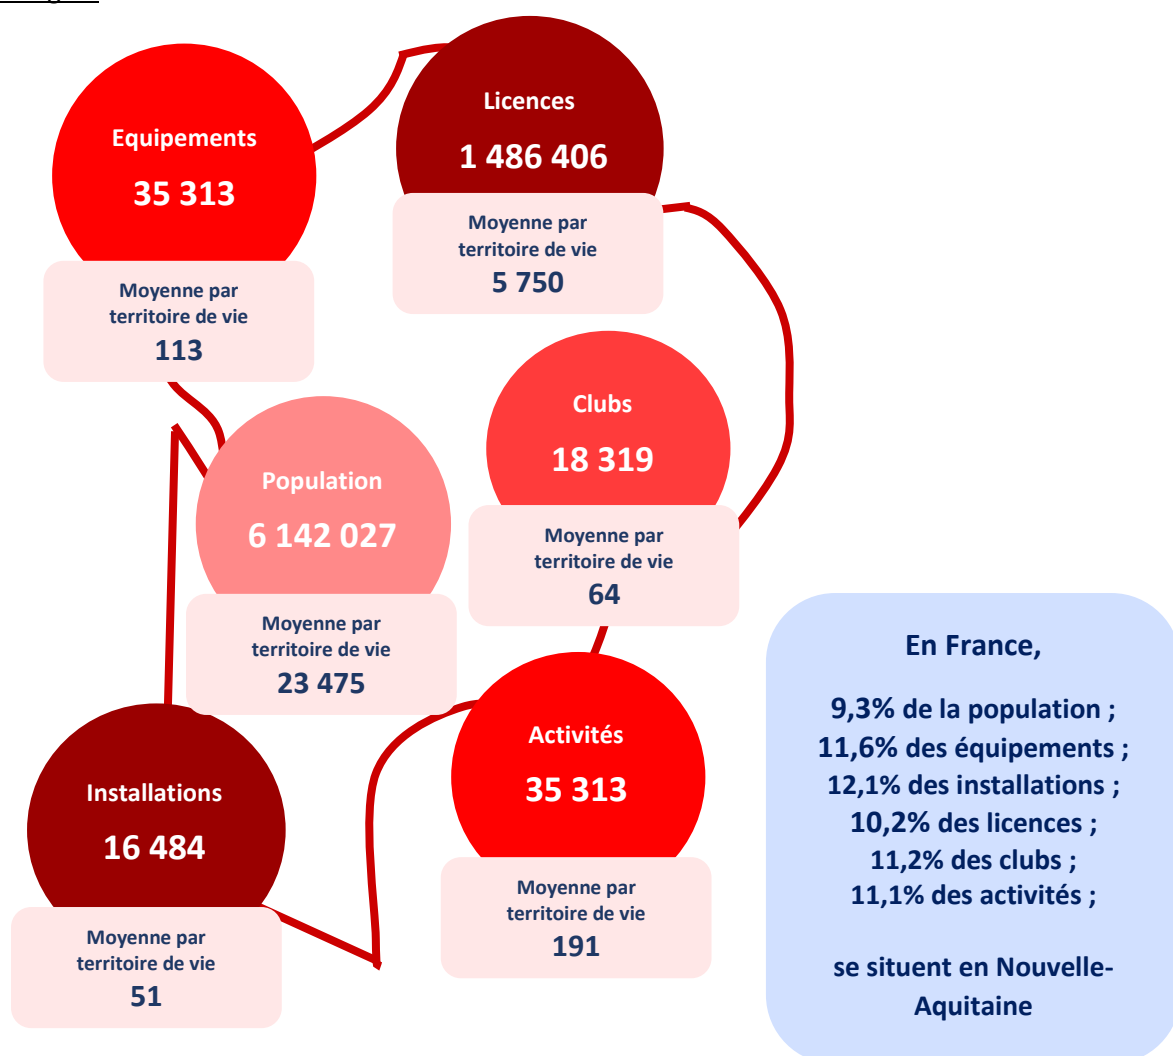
Equipements
35 313
Moyenne par territoire de vie
113

Licences
1 486 406
Moyenne par territoire de vie
5 750

Clubs
18 319
Moyenne par territoire de vie
64

Population
6 142 027
Moyenne par territoire de vie
23 475

Installations
16 484
Moyenne par territoire de vie
51

Activités
35 313
Moyenne par territoire de vie
191

En France,

9,3% de la population ;
11,6% des équipements ;
12,1% des installations ;
10,2% des licences ;
11,2% des clubs ;
11,1% des activités ;

se situent en Nouvelle-Aquitaine